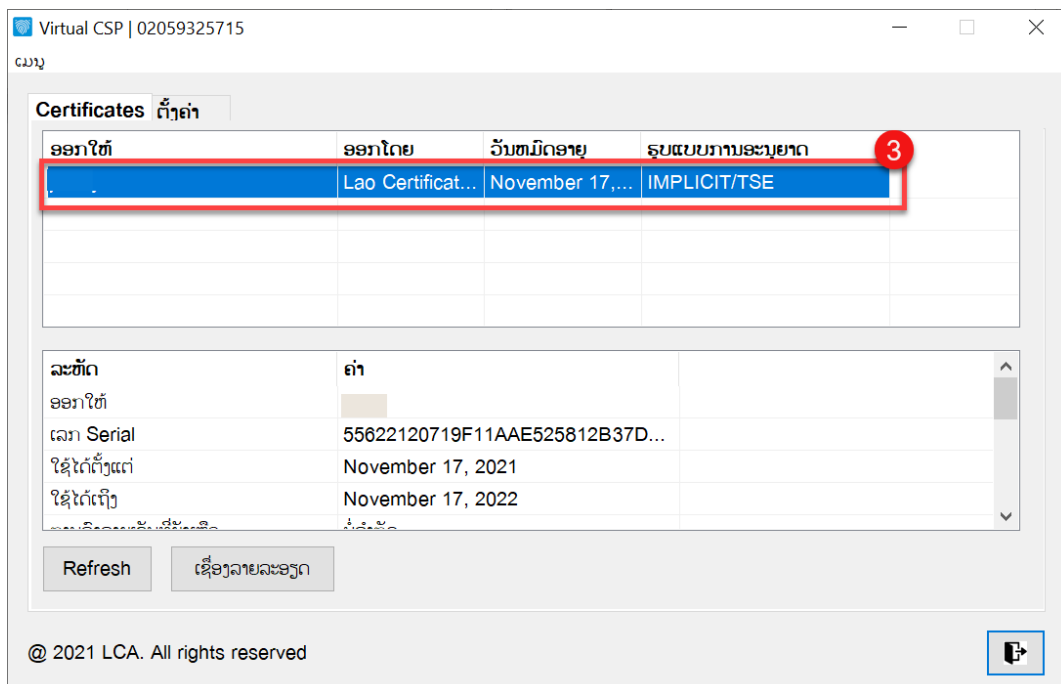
Virtual CSP | 02059325715

ເມນູ

Certificates ຕັ້ງຄ່າ

| ອອກໃຫ້ | ອອກໂດຍ | ວັນໝົດອາຍຸ | ຮູບແບບການອະນຸຍາດ |
|---|---|---|---|
| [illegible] | Lao Certificat... | November 17,... | IMPLICIT/TSE |

3

| ລະຫັດ | ຄ່າ |
|---|---|
| ອອກໃຫ້ | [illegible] |
| ເລກ Serial | 55622120719F11AAE525812B37D... |
| ໃຊ້ໄດ້ຕັ້ງແຕ່ | November 17, 2021 |
| ໃຊ້ໄດ້ເຖິງ | November 17, 2022 |
| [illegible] | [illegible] |

Refresh

ເຊື່ອງລາຍລະອຽດ

@ 2021 LCA. All rights reserved